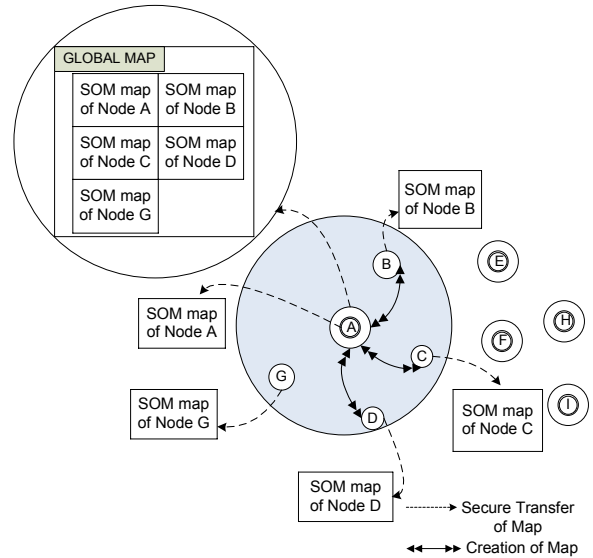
GLOBAL MAP

| SOM map of Node A | SOM map of Node B |
|---|---|
| SOM map of Node C | SOM map of Node D |
| SOM map of Node G | |

SOM map of Node B

B

E

SOM map of Node A

A

H

F

C

G

SOM map of Node G

D

SOM map of Node C

I

SOM map of Node D

Secure Transfer of Map

Creation of Map